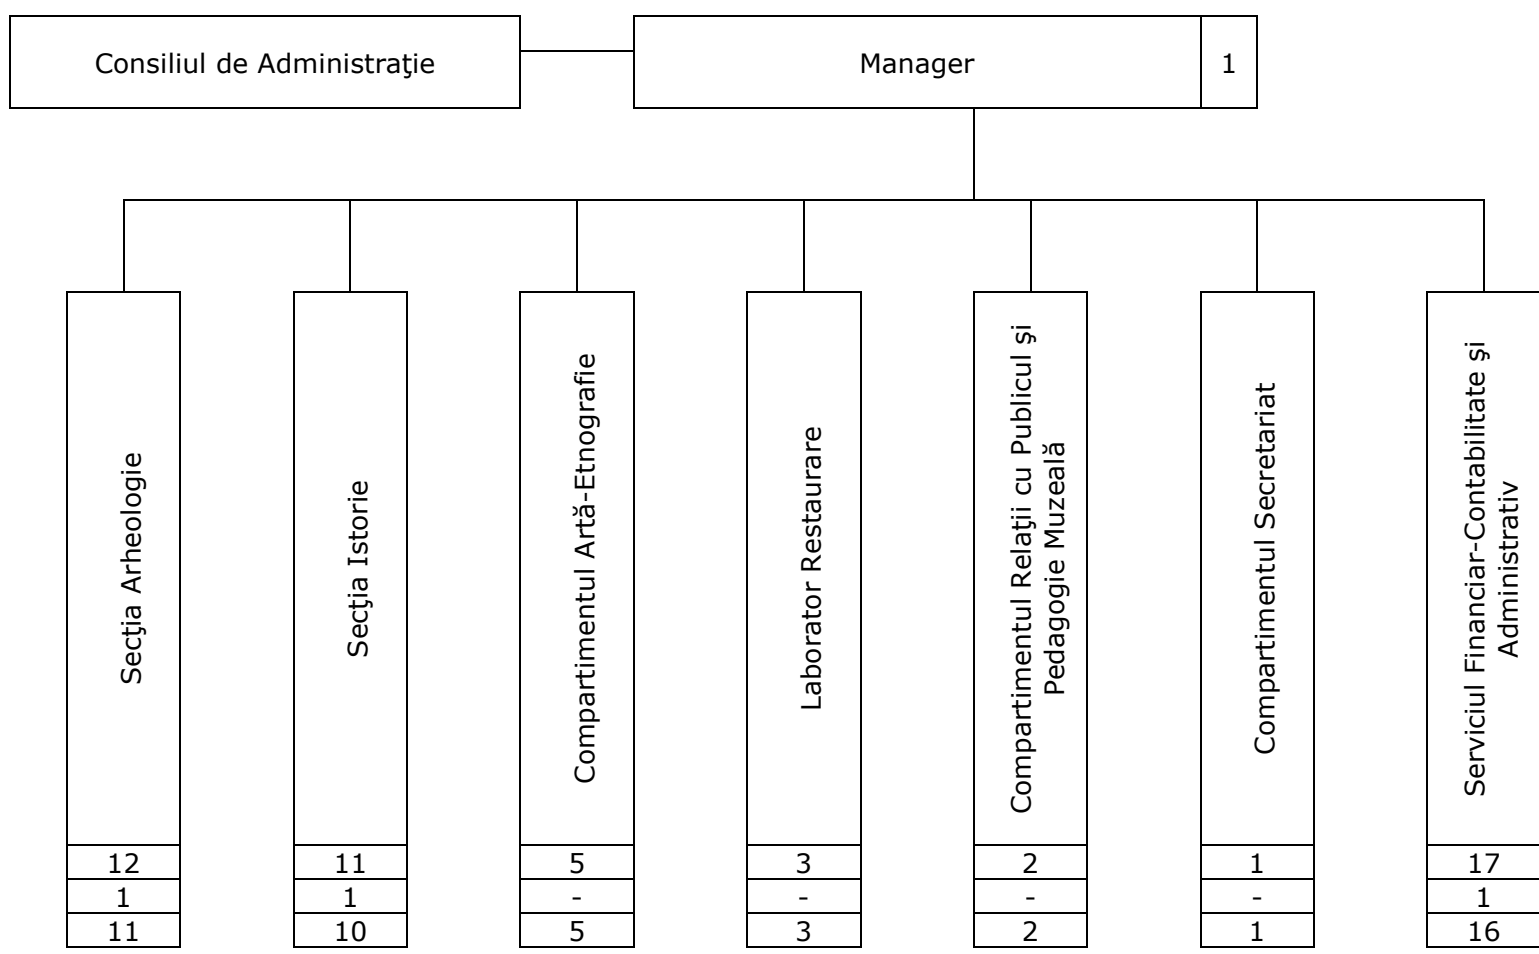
Consiliul de Administraţie

Manager 1

Secţia Arheologie
12
1
11

Secţia Istorie
11
1
10

Compartimentul Artă-Etnografie
5
-
5

Laborator Restaurare
3
-
3

Compartimentul Relaţii cu Publicul şi Pedagogie Muzeală
2
-
2

Compartimentul Secretariat
1
-
1

Serviciul Financiar-Contabilitate şi Administrativ
17
1
16